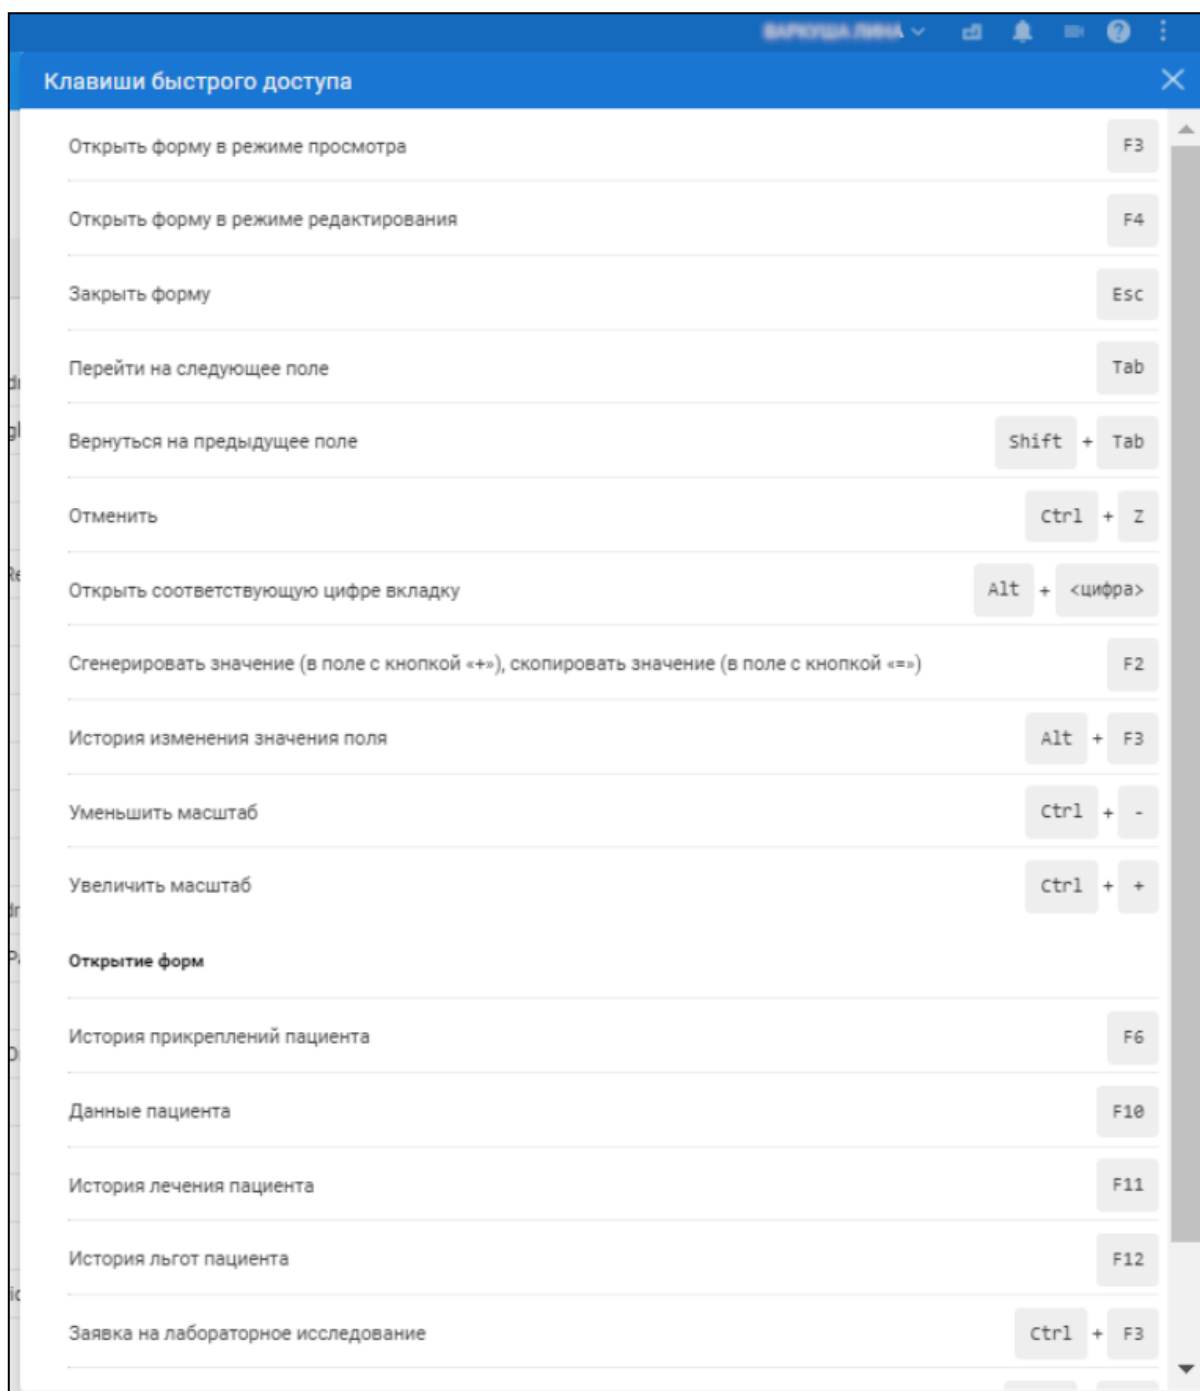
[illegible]

Клавиши быстрого доступа

| | |
|---|---|
| Открыть форму в режиме просмотра | F3 |
| Открыть форму в режиме редактирования | F4 |
| Закрыть форму | Esc |
| Перейти на следующее поле | Tab |
| Вернуться на предыдущее поле | Shift + Tab |
| Отменить | Ctrl + Z |
| Открыть соответствующую цифре вкладку | Alt + <цифра> |
| Сгенерировать значение (в поле с кнопкой «+»), скопировать значение (в поле с кнопкой «=») | F2 |
| История изменения значения поля | Alt + F3 |
| Уменьшить масштаб | Ctrl + - |
| Увеличить масштаб | Ctrl + + |

Открытие форм

| | |
|---|---|
| История прикреплений пациента | F6 |
| Данные пациента | F10 |
| История лечения пациента | F11 |
| История льгот пациента | F12 |
| Заявка на лабораторное исследование | Ctrl + F3 |